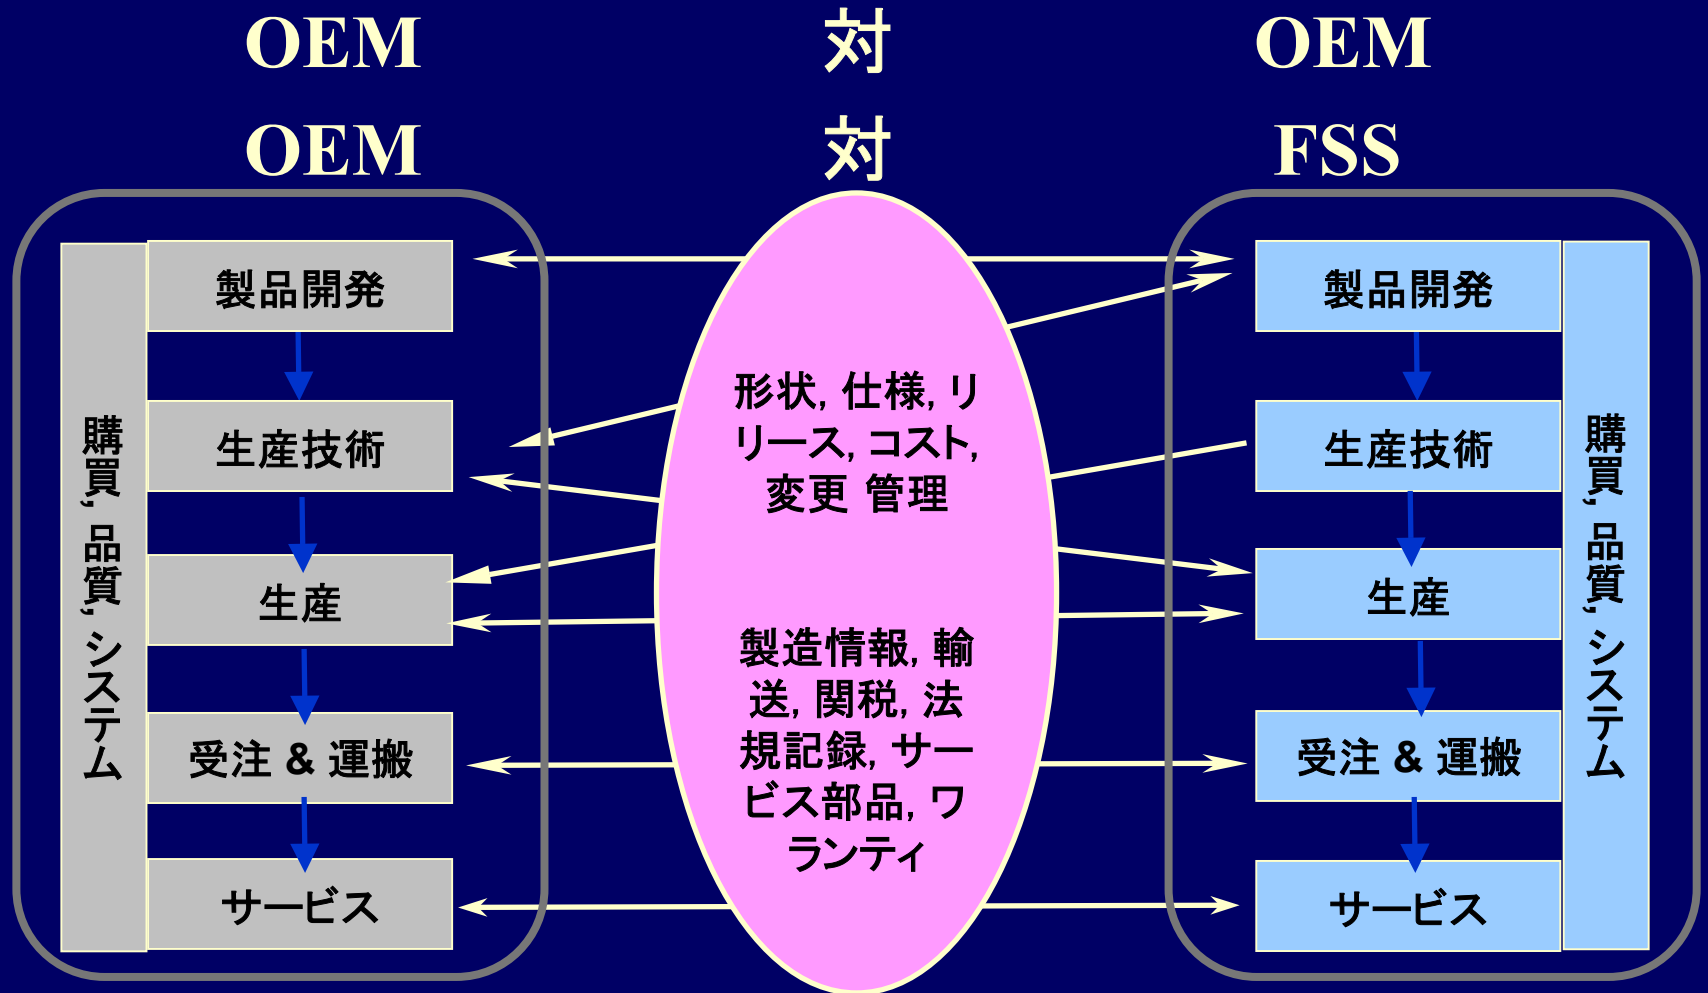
OEM 対 OEM

OEM 対 FSS

購買, 品質, システム

製品開発

生産技術

生産

受注 & 運搬

サービス

形状, 仕様, リリース, コスト, 変更 管理

製造情報, 輸送, 関税, 法規記録, サービス部品, ワランティ

製品開発

生産技術

生産

受注 & 運搬

サービス

購買, 品質, システム